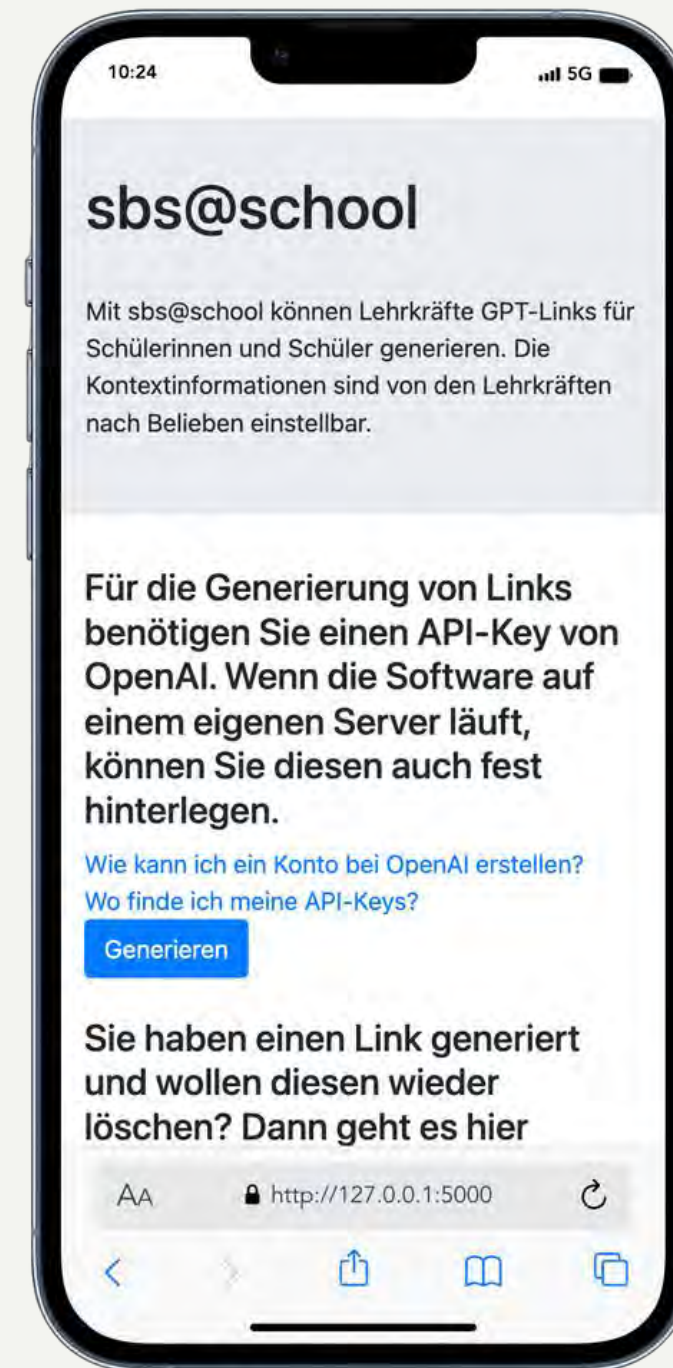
10:24

5G

sbs@school

Mit sbs@school können Lehrkräfte GPT-Links für Schülerinnen und Schüler generieren. Die Kontextinformationen sind von den Lehrkräften nach Belieben einstellbar.

Für die Generierung von Links benötigen Sie einen API-Key von OpenAI. Wenn die Software auf einem eigenen Server läuft, können Sie diesen auch fest hinterlegen.

Wie kann ich ein Konto bei OpenAI erstellen?
Wo finde ich meine API-Keys?

Generieren

Sie haben einen Link generiert und wollen diesen wieder löschen? Dann geht es hier

AA http://127.0.0.1:5000